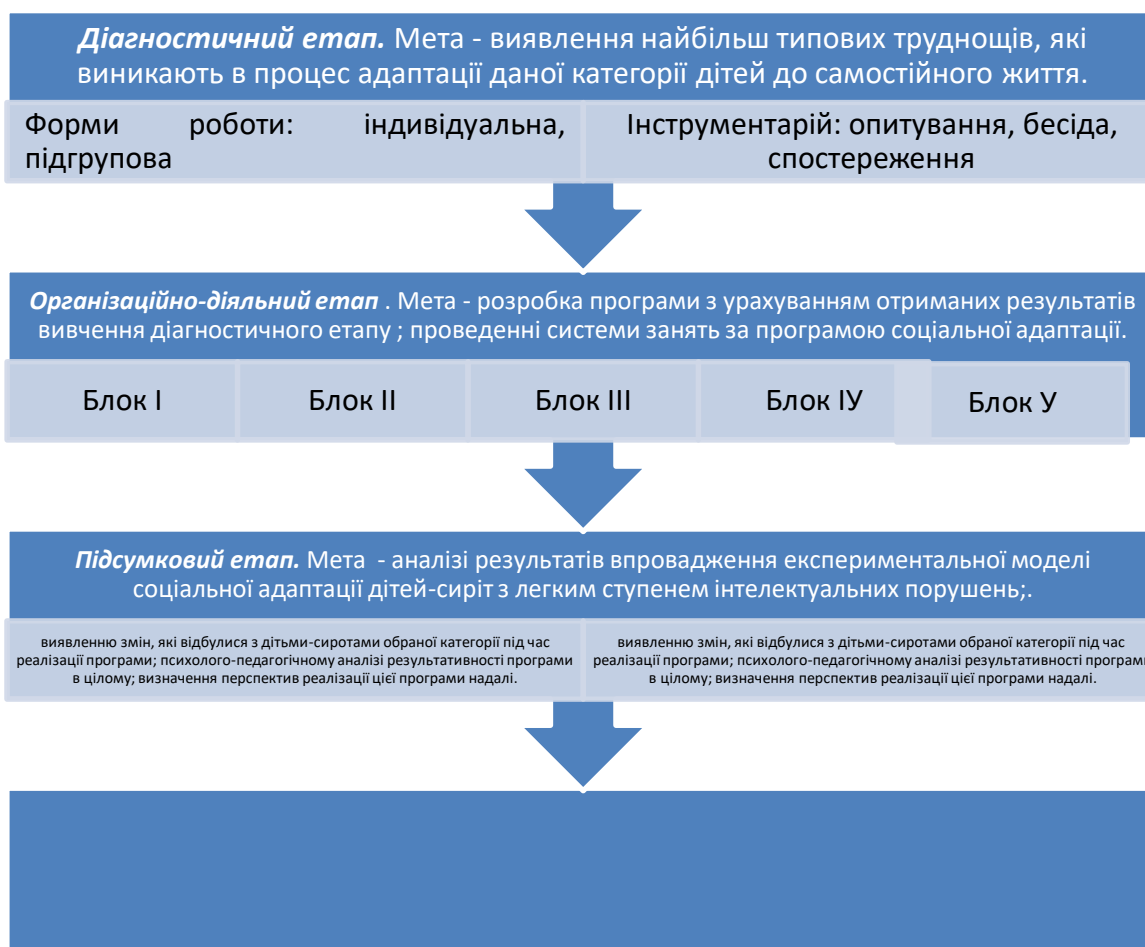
*Діагностичний етап.* Мета - виявлення найбільш типових труднощів, які виникають в процес адаптації даної категорії дітей до самостійного життя.

Форми роботи: індивідуальна, підгрупова

Інструментарій: опитування, бесіда, спостереження

*Організаційно-діяльний етап* . Мета - розробка програми з урахуванням отриманих результатів вивчення діагностичного етапу ; проведенні системи занять за програмою соціальної адаптації.

Блок І

Блок ІІ

Блок ІІІ

Блок ІУ

Блок У

*Підсумковий етап.* Мета - аналізі результатів впровадження експериментальної моделі соціальної адаптації дітей-сиріт з легким ступенем інтелектуальних порушень;.

виявленню змін, які відбулися з дітьми-сиротами обраної категорії під час реалізації програми; психолого-педагогічному аналізі результативності програми в цілому; визначення перспектив реалізації цієї програми надалі.

виявленню змін, які відбулися з дітьми-сиротами обраної категорії під час реалізації програми; психолого-педагогічному аналізі результативності програми в цілому; визначення перспектив реалізації цієї програми надалі.